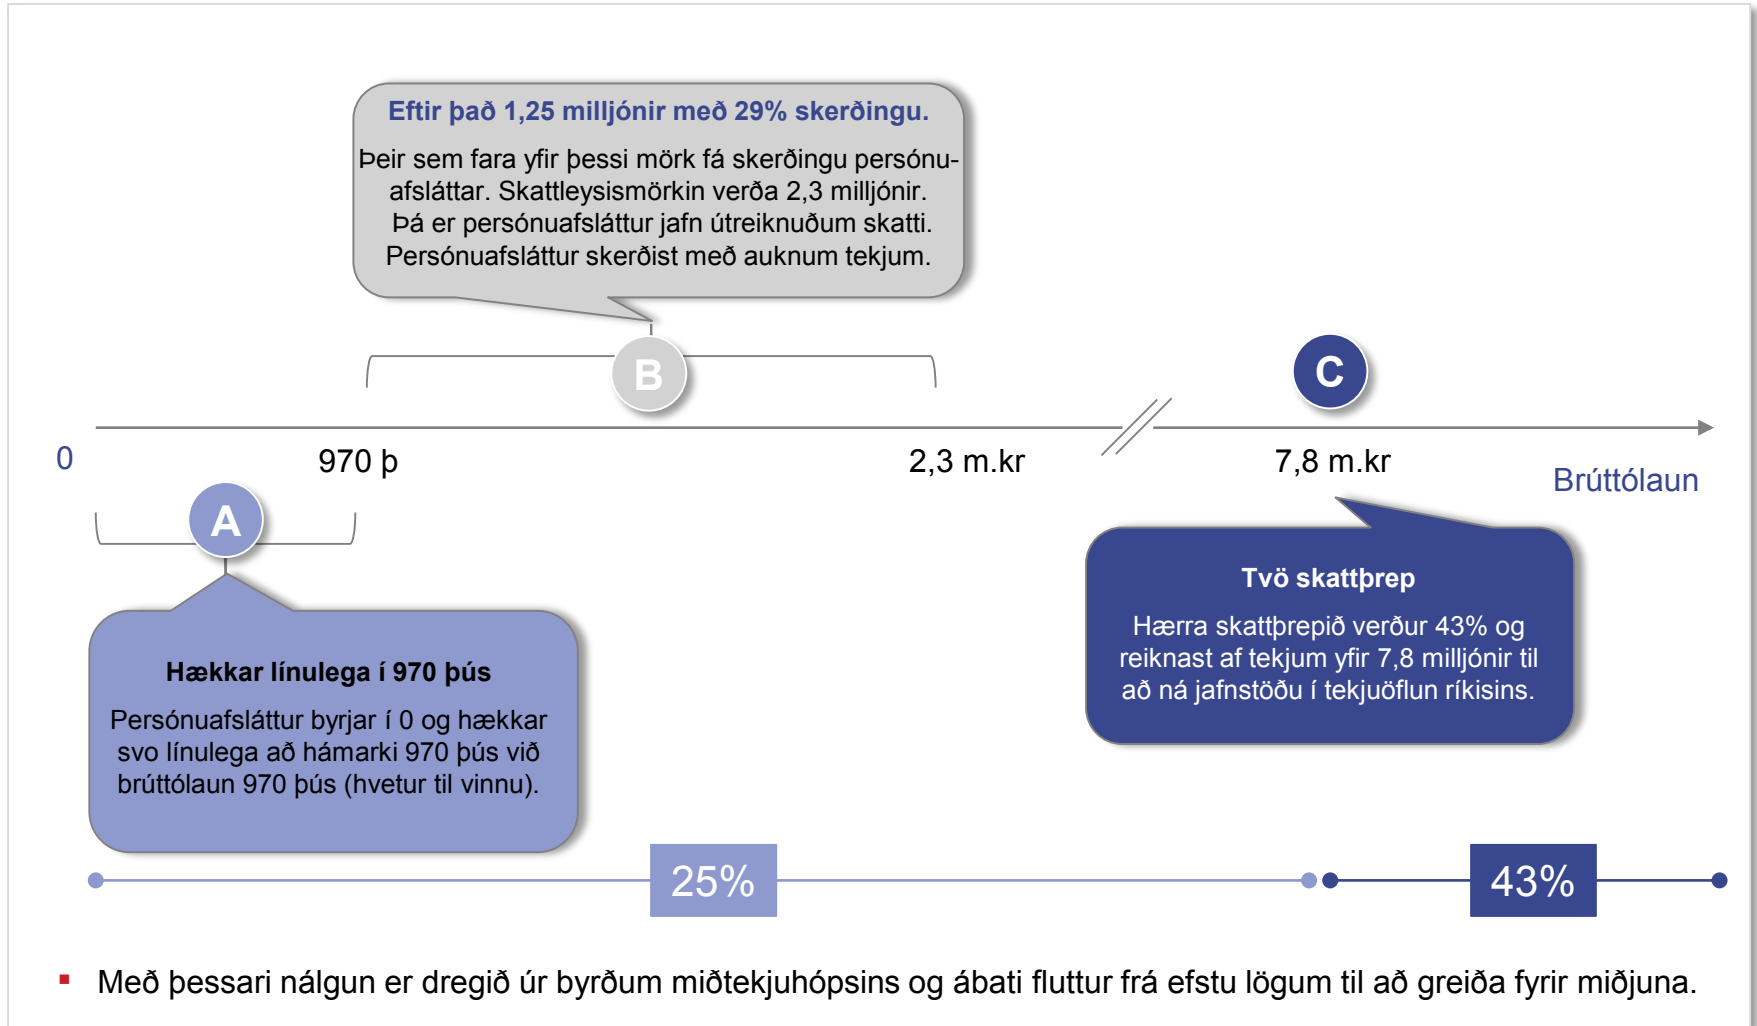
Eftir það 1,25 milljónir með 29% skerðingu.

Þeir sem fara yfir þessi mörk fá skerðingu persónuafsláttar. Skattleysismörkin verða 2,3 milljónir. Þá er persónuafsláttur jafn útreiknuðum skatti. Persónuafsláttur skerðist með auknum tekjum.

B

C

0

970 þ

2,3 m.kr

7,8 m.kr

Brúttólaun

A

Tvö skattþrep

Hærra skattþrepið verður 43% og reiknast af tekjum yfir 7,8 milljónir til að ná jafnstöðu í tekjuöflun ríkisins.

Hækkar línulega í 970 þús

Persónuafsláttur byrjar í 0 og hækkar svo línulega að hámarki 970 þús við brúttólaun 970 þús (hvetur til vinnu).

25%

43%

▪ Með þessari nálgun er dregið úr byrðum miðtekjuhópsins og ábati fluttur frá efstu lögum til að greiða fyrir miðjuna.